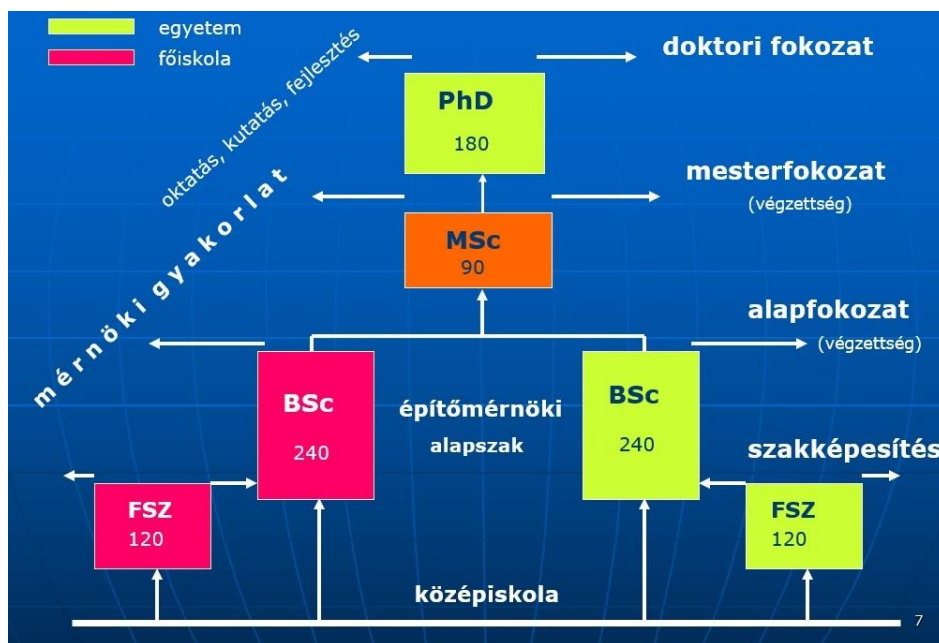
egyetem
főiskola

oktatás, kutatás, fejlesztés

mérnöki gyakorlat

doktori fokozat

PhD
180

mesterfokozat
(végzettség)

MSc
90

alapfokozat
(végzettség)

BSc
240

építőmérnöki
alapszak

BSc
240

szakképesítés

FSZ
120

FSZ
120

középiskola

7